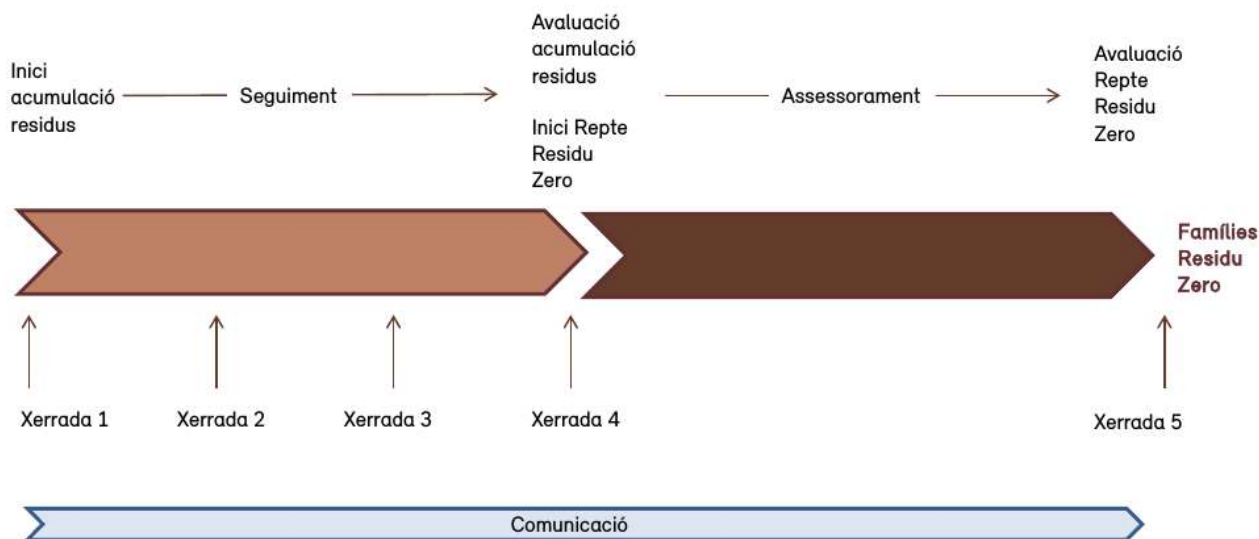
Inici acumulació residus

Seguiment

Avaluació acumulació residus

Inici Repte Residu Zero

Assessorament

Avaluació Repte Residu Zero

Famílies Residu Zero

Xerrada 1

Xerrada 2

Xerrada 3

Xerrada 4

Xerrada 5

Comunicació